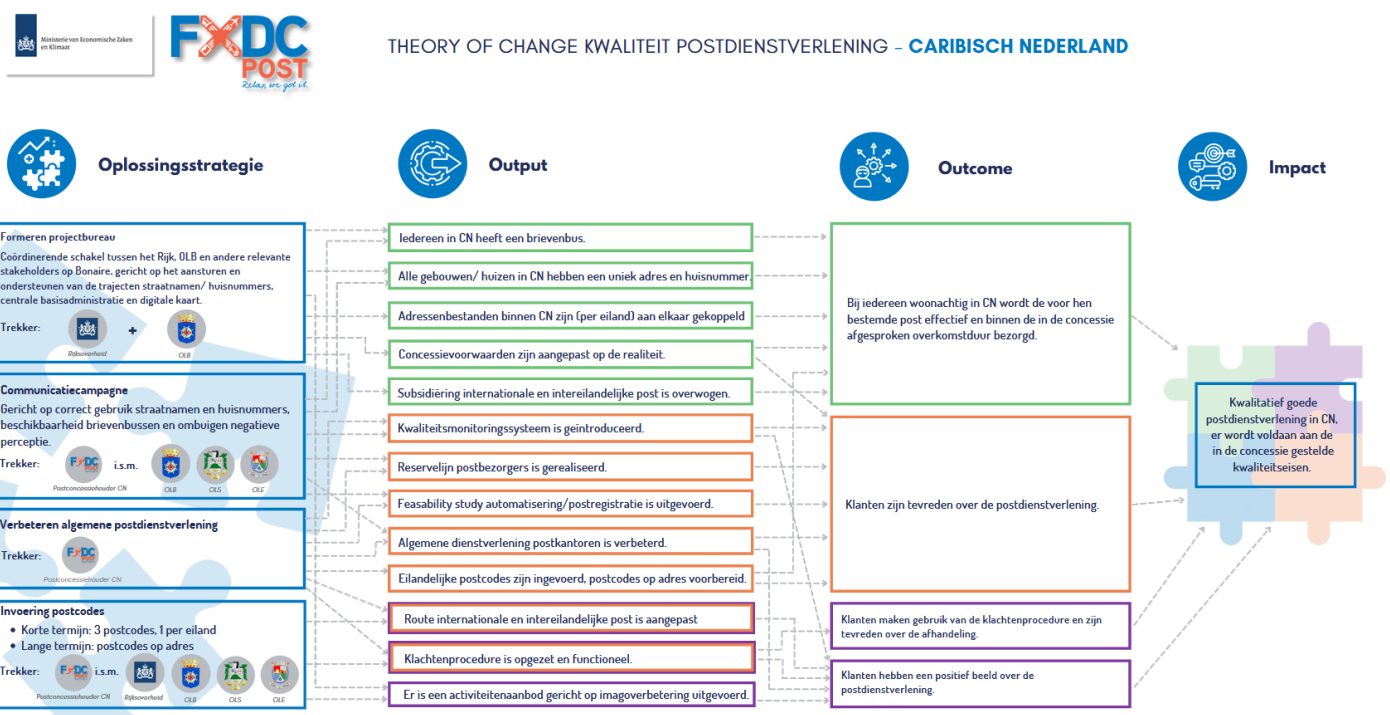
Ministerie van Economische Zaken en Klimaat

FXDC POST
Relax, we got it.

THEORY OF CHANGE KWALITEIT POSTDIENSTVERLENING - CARIBISCH NEDERLAND

Oplossingsstrategie

Output

Outcome

Impact

Formeren projectbureau
Coördinerende schakel tussen het Rijk, OLB en andere relevante stakeholders op Bonaire, gericht op het aansturen en ondersteunen van de trajecten straatnamen/ huisnummers, centrale basisadministratie en digitale kaart.
Trekker: Rijksoverheid + OLB

Communicatiecampagne
Gericht op correct gebruik straatnamen en huisnummers, beschikbaarheid brievenbussen en ombuigen negatieve perceptie.
Trekker: Postconcessiehouder CN i.s.m. OLB OLS OLE

Verbeteren algemene postdienstverlening
Trekker: Postconcessiehouder CN

Invoering postcodes
• Korte termijn: 3 postcodes, 1 per eiland
• Lange termijn: postcodes op adres
Trekker: Postconcessiehouder CN i.s.m. Rijksoverheid OLB OLS OLE

Iedereen in CN heeft een brievenbus.

Alle gebouwen/ huizen in CN hebben een uniek adres en huisnummer.

Adressenbestanden binnen CN zijn (per eiland) aan elkaar gekoppeld

Concessievoorwaarden zijn aangepast op de realiteit.

Subsidiëring internationale en intereilandelijke post is overwogen.

Kwaliteitsmonitoringssysteem is geïntroduceerd.

Reservelijn postbezorgers is gerealiseerd.

Feasability study automatisering/postregistratie is uitgevoerd.

Algemene dienstverlening postkantoren is verbeterd.

Eilandelijke postcodes zijn ingevoerd, postcodes op adres voorbereid.

Route internationale en intereilandelijke post is aangepast

Klachtenprocedure is opgezet en functioneel.

Er is een activiteitenaanbod gericht op imagoverbetering uitgevoerd.

Bij iedereen woonachtig in CN wordt de voor hen bestemde post effectief en binnen de in de concessie afgesproken overkomstduur bezorgd.

Klanten zijn tevreden over de postdienstverlening.

Klanten maken gebruik van de klachtenprocedure en zijn tevreden over de afhandeling.

Klanten hebben een positief beeld over de postdienstverlening.

Kwalitatief goede postdienstverlening in CN, er wordt voldaan aan de in de concessie gestelde kwaliteitseisen.